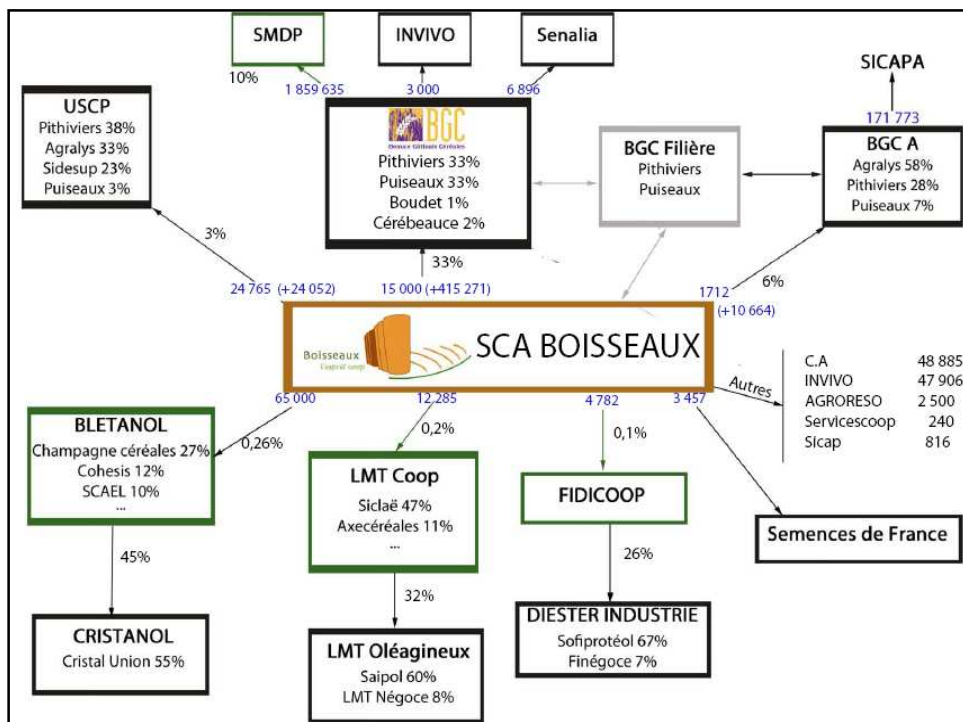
SMDP

INVIVO

Senalia

SICAPA

10%

1 859 635

3 000

6 896

171 773

USCP
Pithiviers 38%
Agralys 33%
Sidesup 23%
Puiseaux 3%

BGC
Pithiviers 33%
Puiseaux 33%
Boudet 1%
Cérébeauce 2%

BGC Filière
Pithiviers
Puiseaux

BGC A
Agralys 58%
Pithiviers 28%
Puiseaux 7%

3%

33%

6%

24 765 (+24 052)

15 000 (+415 271)

1712 (+10 664)

Boisseaux

SCA BOISSEAUX

65 000

12 285

4 782

3 457

Autres

| | |
|---|---|
| C.A | 48 885 |
| INVIVO | 47 906 |
| AGRORESO | 2 500 |
| Servicescoop | 240 |
| Sicap | 816 |

BLETANOL
Champagne céréales 27%
Cohesis 12%
SCAEL 10%
...

0,26%

0,2%

0,1%

LMT Coop
Siclaë 47%
Axecéréales 11%
...

FIDICOOP

Semences de France

45%

32%

26%

CRISTANOL
Cristal Union 55%

LMT Oléagineux
Saipol 60%
LMT Négoce 8%

DIESTER INDUSTRIE
Sofiprotéol 67%
Finégoce 7%